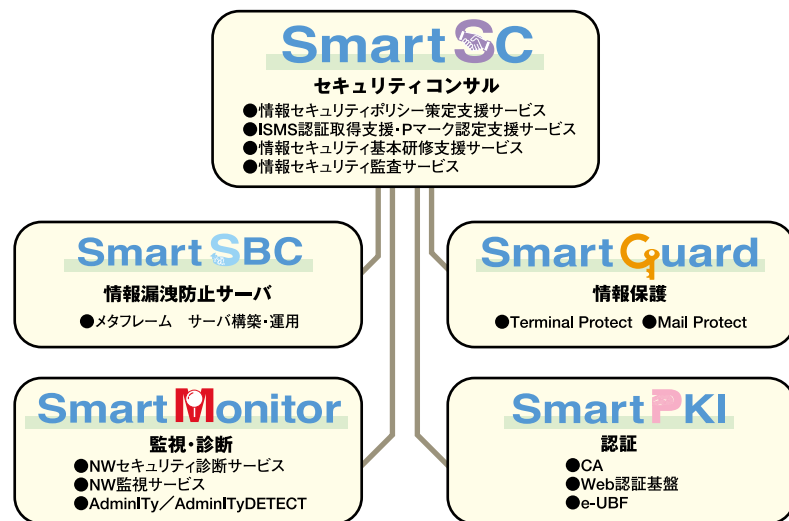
SmartSC
セキュリティコンサル
●情報セキュリティポリシー策定支援サービス
●ISMS認証取得支援・Pマーク認定支援サービス
●情報セキュリティ基本研修支援サービス
●情報セキュリティ監査サービス

SmartSBC
情報漏洩防止サーバ
●メタフレーム　サーバ構築・運用

SmartGuard
情報保護
●Terminal Protect　●Mail Protect

SmartMonitor
監視・診断
●NWセキュリティ診断サービス
●NW監視サービス
●AdminITy／AdminITyDETECT

SmartPKI
認証
●CA
●Web認証基盤
●e-UBF